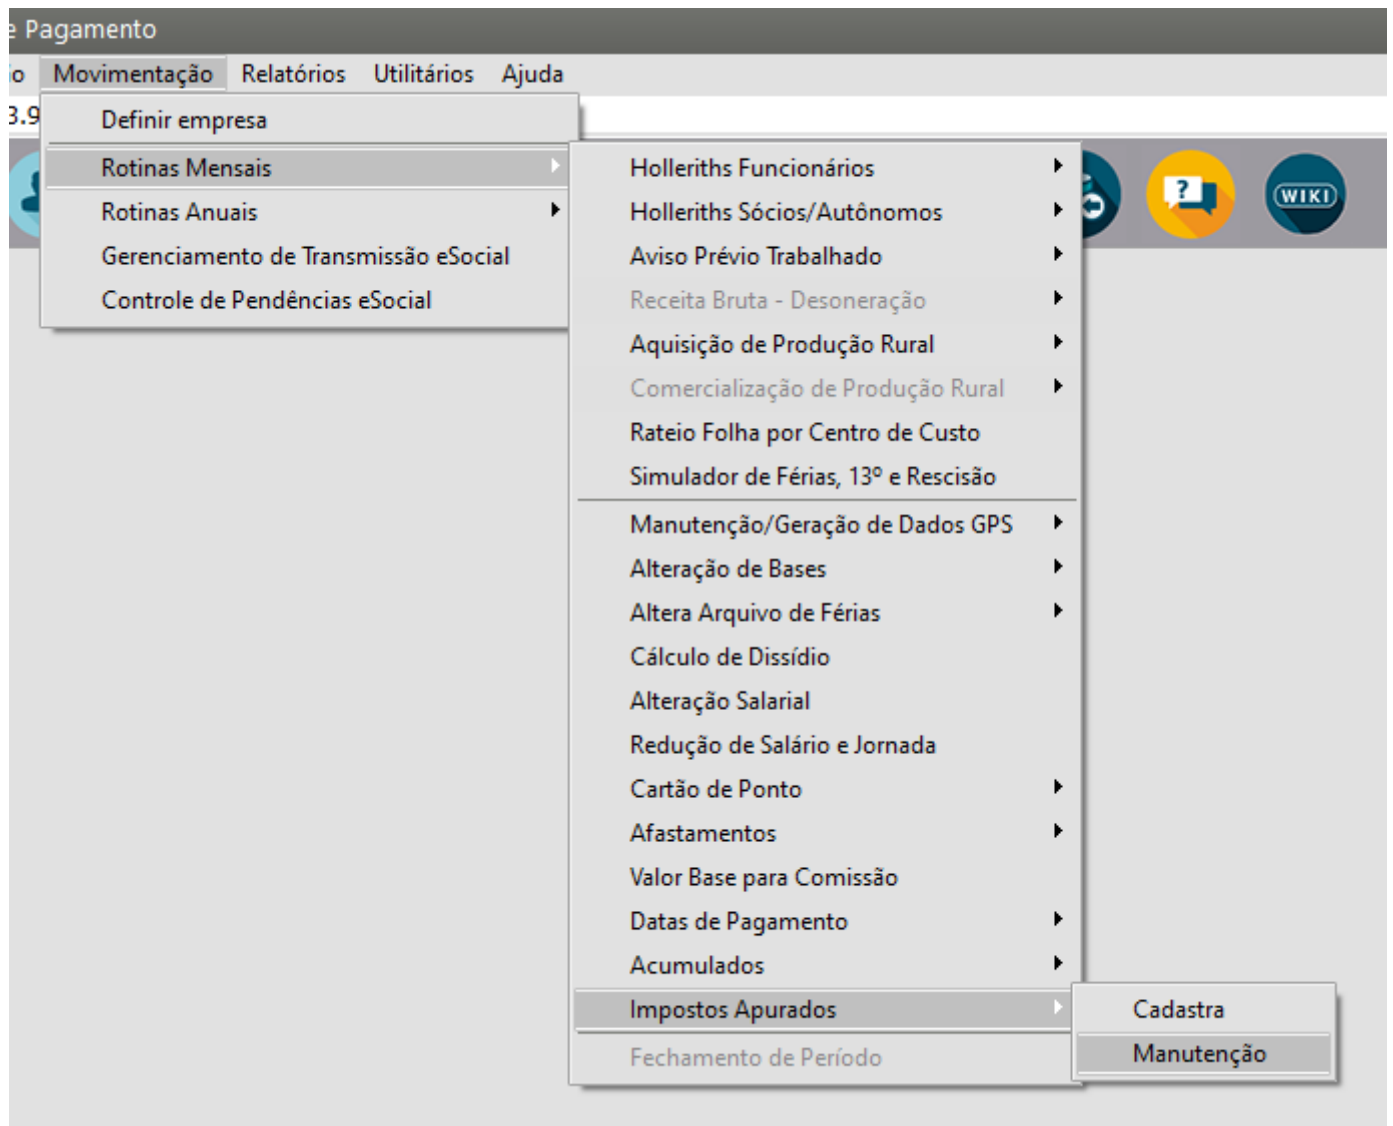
e Pagamento

io Movimentação Relatórios Utilitários Ajuda

3.9

Definir empresa
Rotinas Mensais
Rotinas Anuais
Gerenciamento de Transmissão eSocial
Controle de Pendências eSocial

Holleriths Funcionários
Holleriths Sócios/Autônomos
Aviso Prévio Trabalhado
Receita Bruta - Desoneração
Aquisição de Produção Rural
Comercialização de Produção Rural
Rateio Folha por Centro de Custo
Simulador de Férias, 13º e Rescisão
Manutenção/Geração de Dados GPS
Alteração de Bases
Altera Arquivo de Férias
Cálculo de Dissídio
Alteração Salarial
Redução de Salário e Jornada
Cartão de Ponto
Afastamentos
Valor Base para Comissão
Datas de Pagamento
Acumulados
Impostos Apurados
Fechamento de Período

Cadastra
Manutenção

WIKI